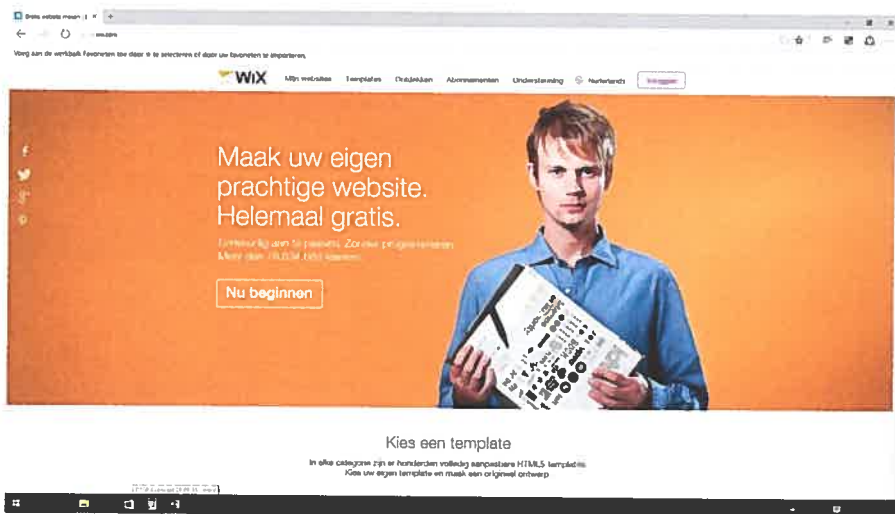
Gratis website maken | × +

wix.com

Voeg aan de werkbalk Favorieten toe door ☆ te selecteren of door uw favorieten te importeren.

WiX Mijn websites Templates Ontdekken Abonnementen Ondersteuning Nederlands Inloggen

Maak uw eigen prachtige website. Helemaal gratis.

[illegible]

Nu beginnen

Kies een template

In elke categorie zijn er honderden volledig aanpasbare HTML5 templates. Kies uw eigen template en maak een origineel ontwerp